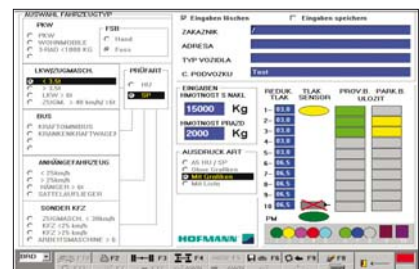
AUSWAHL FAHRZEUGTYP

PKW

PKW

WOHNMOBILE

3-RAD <1000 KG

FSB

Hand

Fuss

LKW/ZUGMASCH.

< 3.5t

> 3.5t

LKW > 8t

ZUGM. > 40 km/h/ 8t

PRÜFART

HU

SP

BUS

KRAFTOMNIBUS

KRANKENKRAFTWAGEN

ANHÄNGERFAHRZEUG

< 25km/h

> 25km/h

HÄNGER > 8t

SATTELAUFLIEGER

SONDER KFZ

ZUGMASCH. < 30km/h

KFZ <25 km/h

KFZ >25 km/h

ARBEITSMASCHINE > 6

Eingaben löschen

Eingaben speichern

ZAKAZNIK

ADRESA

TYP VOZIDLA

C. PODVOZKU

Test

EINGABEN

HMOTNOST S NAKL

15000 Kg

HMOTNOST PRAZD

2000 Kg

AUSDRUCK ART

Ab HU / SP

Ohne Grafiken

Mit Grafiken

Mit Liste

REDUK. TLAK

TLAK SENSOR

PROV.B. ULOZIT

PARK.B.

1-

2-

3-

4-

5-

6-

7-

8-

9-

10-

PM

HOFMANN

BRD

F2

F3

F4

F5

F6

F8